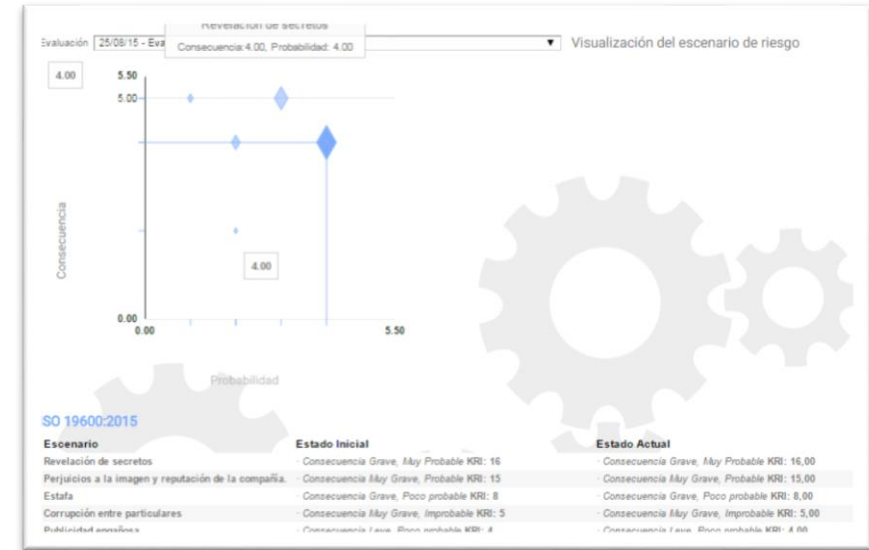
Evaluación 25/08/15 - Eva

Revelación de secretos
Consecuencia:4.00, Probabilidad: 4.00

Visualización del escenario de riesgo

4.00

5.50
5.00

Consecuencia

4.00

0.00
0.00
5.50

Probabilidad

SO 19600:2015

| Escenario | Estado Inicial | Estado Actual |
|---|---|---|
| Revelación de secretos | · Consecuencia Grave, Muy Probable KRI: 16 | · Consecuencia Grave, Muy Probable KRI: 16,00 |
| Perjuicios a la imagen y reputación de la compañía. | · Consecuencia Muy Grave, Probable KRI: 15 | · Consecuencia Muy Grave, Probable KRI: 15,00 |
| Estafa | · Consecuencia Grave, Poco probable KRI: 8 | · Consecuencia Grave, Poco probable KRI: 8,00 |
| Corrupción entre particulares | · Consecuencia Muy Grave, Improbable KRI: 5 | · Consecuencia Muy Grave, Improbable KRI: 5,00 |
| Publicidad engañosa | · Consecuencia Leve, Poco probable KRI: 4 | · Consecuencia Leve, Poco probable KRI: 4,00 |